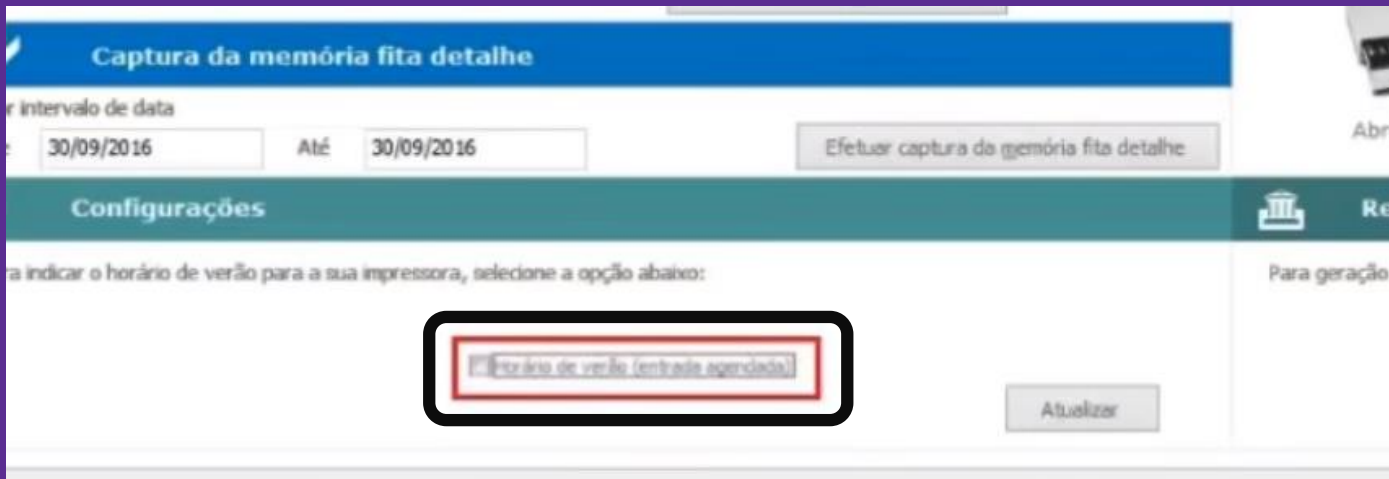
Captura da memória fita detalhe

r intervalo de data

e 30/09/2016 Até 30/09/2016

Efetuar captura da memória fita detalhe

Abr

Configurações

Re

ra indicar o horário de verão para a sua impressora, selecione a opção abaixo:

Para geração

Horário de verão (entrada agendada)

Atualizar